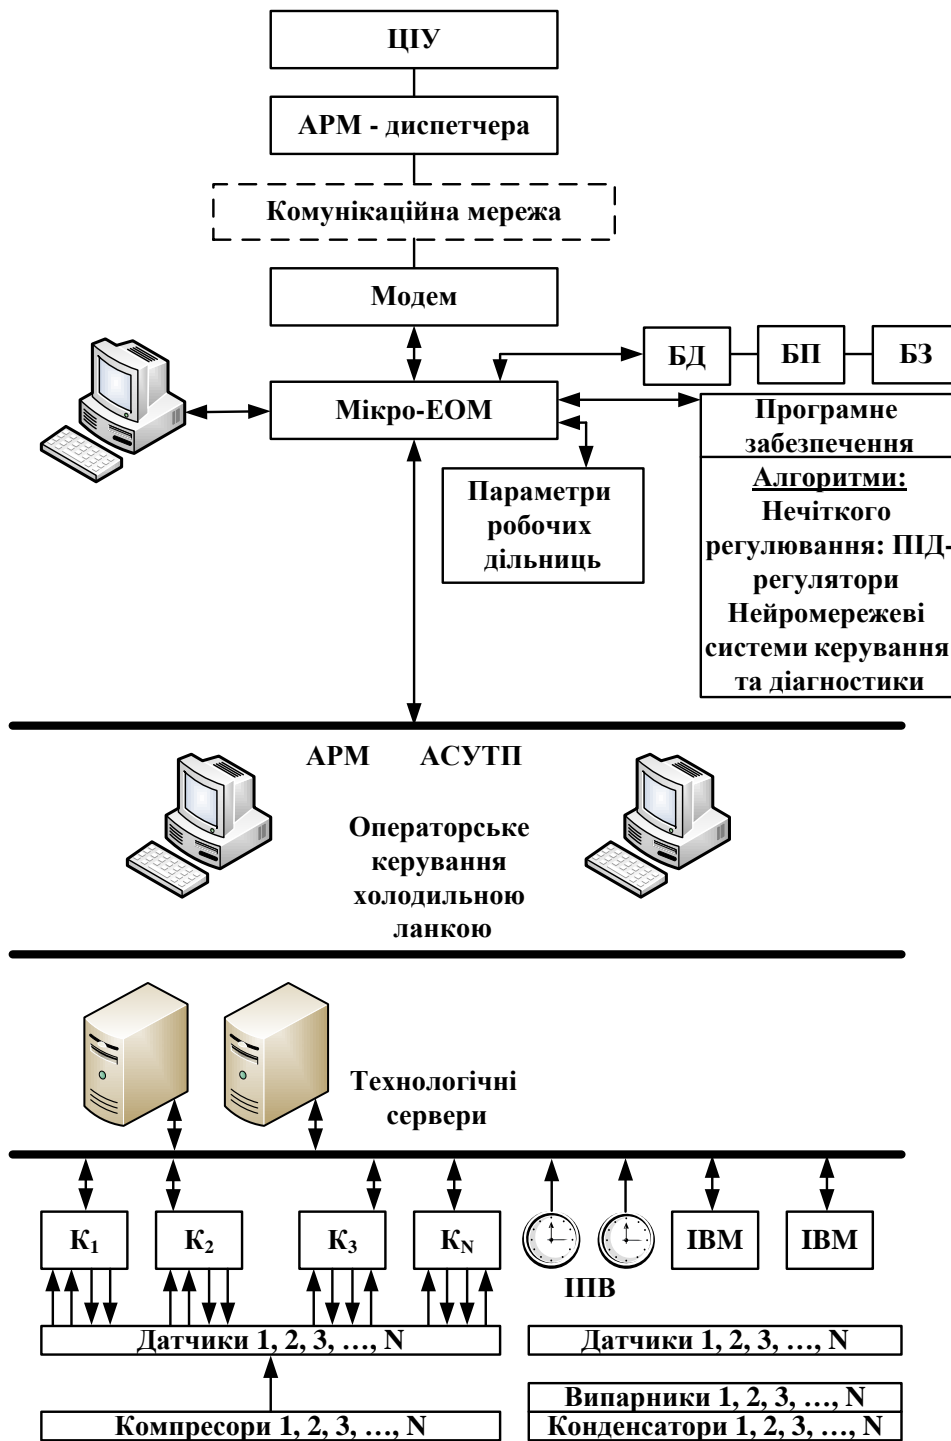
ЦІУ

АРМ - диспетчера

Комунікаційна мережа

Модем

БД

БП

БЗ

Мікро-ЕОМ

Програмне забезпечення

Алгоритми:
Нечіткого регулювання: ПІД-регулятори
Нейромережеві системи керування та діагностики

Параметри робочих дільниць

АРМ АСУТП

Операторське керування холодильною ланкою

Технологічні сервери

$К_1$

$К_2$

$К_3$

$К_N$

ІПВ

IBM

IBM

Датчики 1, 2, 3, …, N

Датчики 1, 2, 3, …, N

Компресори 1, 2, 3, …, N

Випарники 1, 2, 3, …, N

Конденсатори 1, 2, 3, …, N